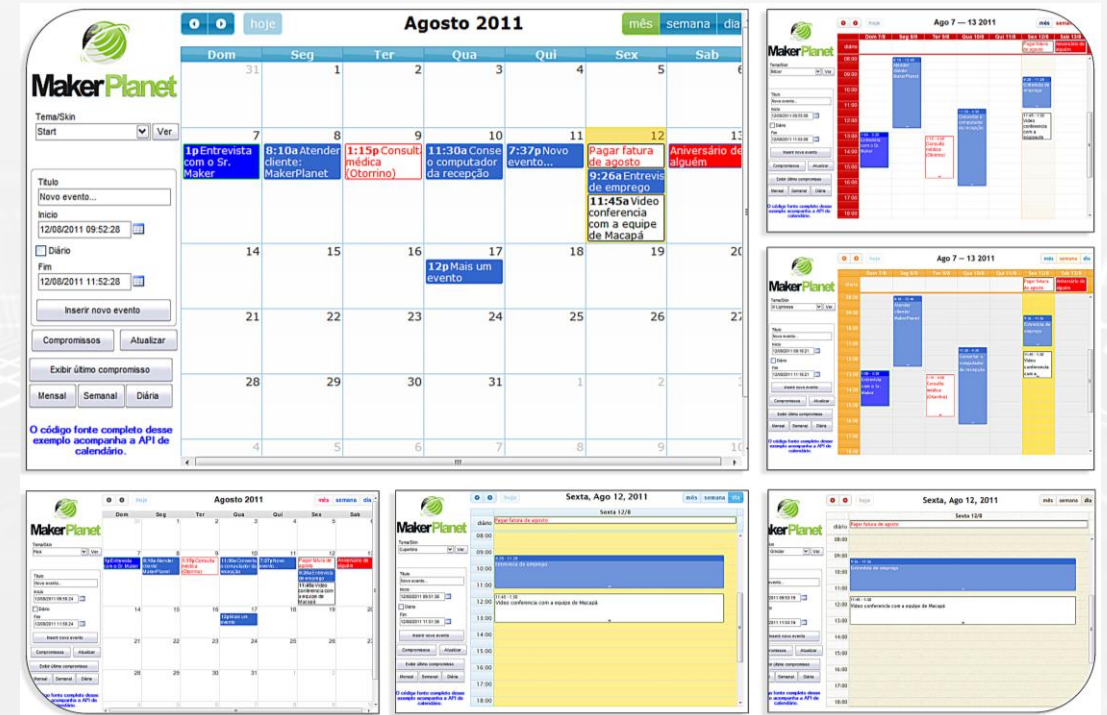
MakerPlanet

Tema/Skin
Start
Ver

Título
Novo evento...
Início
12/08/2011 09:52:28
Diário
Fim
12/08/2011 11:52:28
Inserir novo evento
Compromissos
Atualizar
Exibir último compromisso
Mensal
Semanal
Diária

O código fonte completo desse exemplo acompanha a API de calendário.

hoje
Agosto 2011
mês
semana
dia

| Dom | Seg | Ter | Qua | Qui | Sex | Sab |
|---|---|---|---|---|---|---|
| 31 | 1 | 2 | 3 | 4 | 5 | 6 |
| 7 1p Entrevista com o Sr. Maker | 8 8:10a Atender cliente: MakerPlanet | 9 1:15p Consulta médica (Otorrino) | 10 11:30a Conse o computador da recepção | 11 7:37p Novo evento... | 12 Pagar fatura de agosto 9:26a Entrevis de emprego 11:45a Video conferencia com a equipe de Macapá | 13 Aniversário de alguém |
| 14 | 15 | 16 | 17 12p Mais um evento | 18 | 19 | 20 |
| 21 | 22 | 23 | 24 | 25 | 26 | 27 |
| 28 | 29 | 30 | 31 | 1 | 2 | 3 |
| 4 | 5 | 6 | 7 | 8 | 9 | 10 |

hoje
Ago 7 — 13 2011
mês
semana

MakerPlanet

Ago 7 — 13 2011

Agosto 2011

Sexta, Ago 12, 2011
Sexta 12/8
diário
Pagar fatura de agosto
08:00
09:00
10:00
Entrevista de emprego
11:00
12:00
Video conferencia com a equipe de Macapá
13:00
14:00
15:00
16:00
17:00
18:00

Sexta, Ago 12, 2011
Pagar fatura de agosto
Entrevista de emprego
Video conferencia com a equipe de Macapá